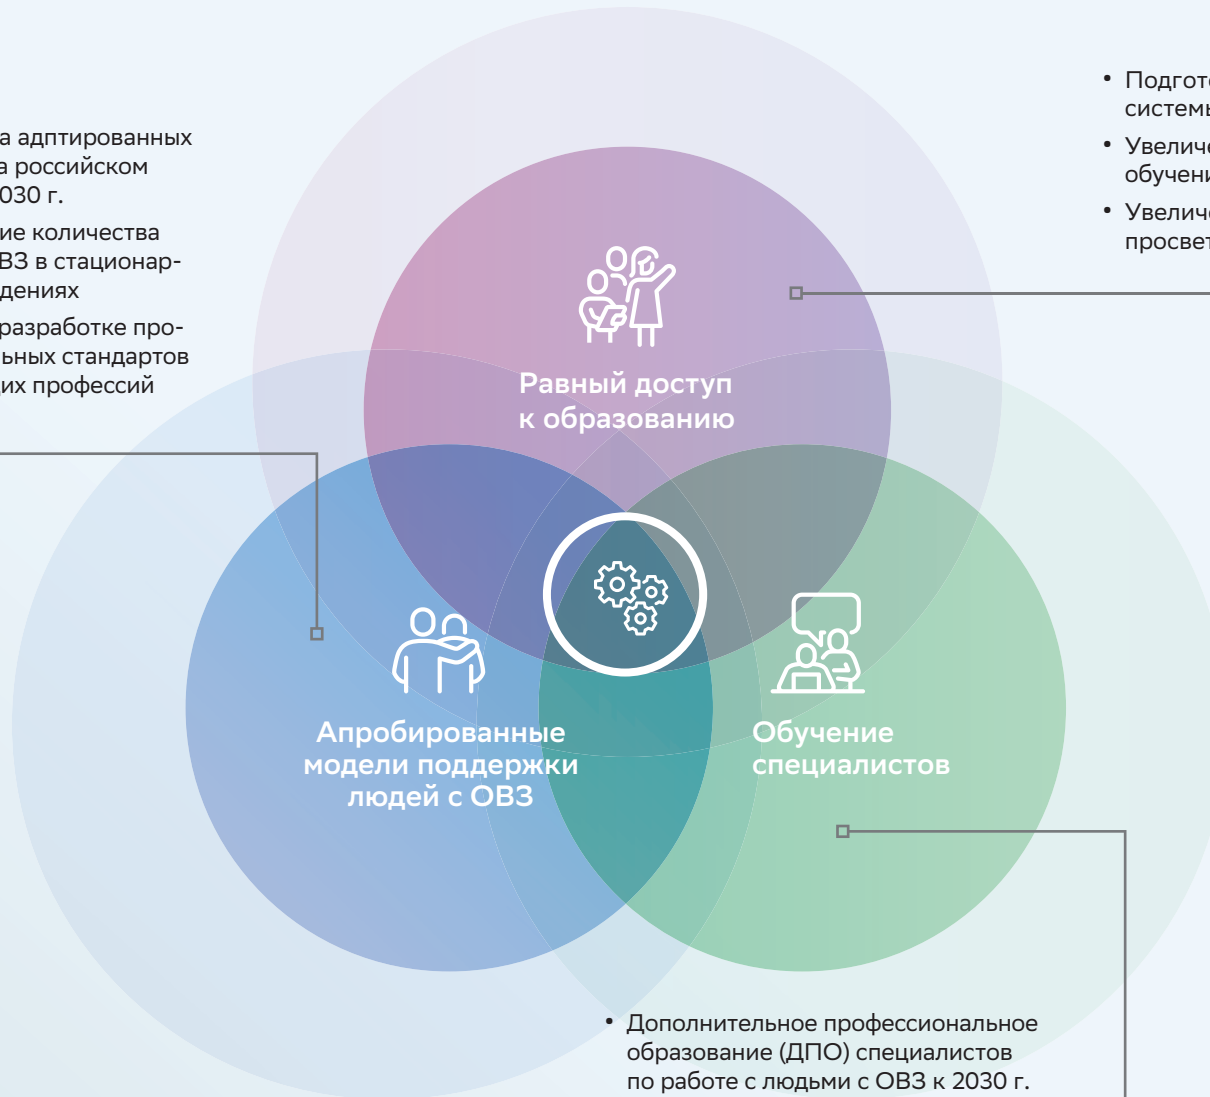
а адптированных а российском 030 г.

ие количества ВЗ в стационар-дениях

разработке про-ьных стандартов их профессий

• Подгото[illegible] системы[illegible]

• Увеличе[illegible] обучени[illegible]

• Увеличе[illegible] просвет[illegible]

Равный доступ к образованию

Апробированные модели поддержки людей с ОВЗ

Обучение специалистов

• Дополнительное профессиональное образование (ДПО) специалистов по работе с людьми с ОВЗ к 2030 г.